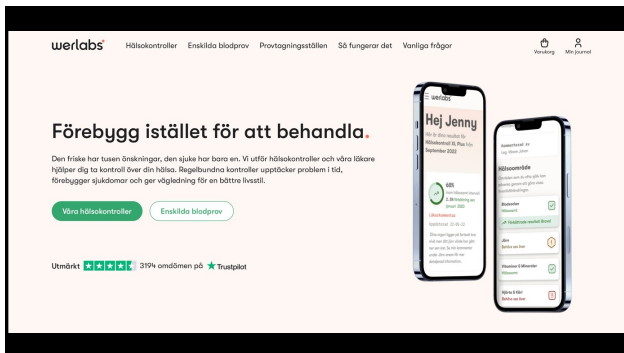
werlabs® Hälsokontroller Enskilda blodprov Provtagningsställen Så fungerar det Vanliga frågor Varukorg Min journal

Förebygg istället för att behandla.

Den friske har tusen önskningar, den sjuke har bara en. Vi utför hälsokontroller och våra läkare hjälper dig ta kontroll över din hälsa. Regelbundna kontroller upptäcker problem i tid, förebygger sjukdomar och ger vägledning för en bättre livsstil.

Våra hälsokontroller Enskilda blodprov

Utmärkt 3194 omdömen på Trustpilot

werlabs

Hej Jenny

Här är dina resultat för Hälsokontroll XL Plus från September 2022

605

Läkarkommentar

Hälsoområde

Blodvärden
Jämn
Sköldkörtel
Vitaminer & Mineraler
Hjärta & Kärl
Behöva ses över

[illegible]